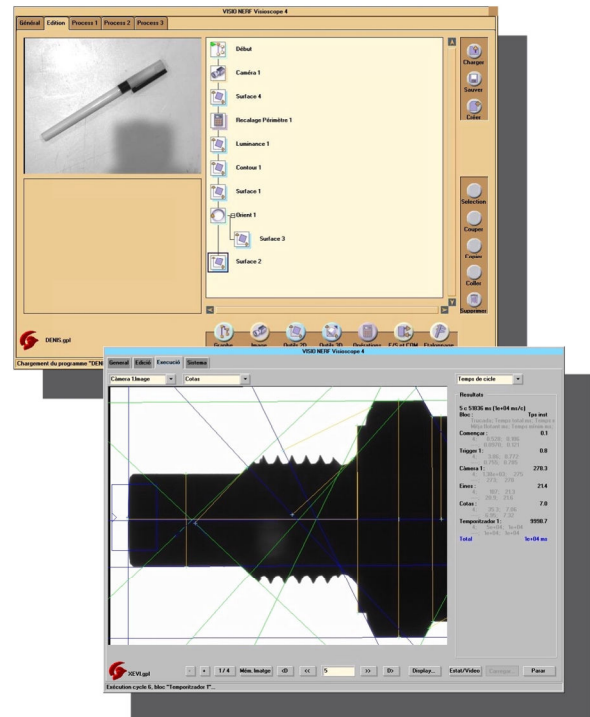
VISIO NERF Visioscope 4

Général | Edition | Process 1 | Process 2 | Process 3

Début
Caméra 1
Surface 4
Recalage Périmètre 1
Luminance 1
Contour 1
Surface 1
Orient 1
Surface 3
Surface 2

Charger
Sauver
Créer

Sélection
Couper
Copier
Coller
Supprimer

DENIS.gpl

Chargement du programme "DEN

Graphe | Image | Outils 2D | Outils 3D | Opérations | E/S et CDM | Etalonnage

VISIO NERF Visioscope 4

General | Edició | Execució | Sistema

Càmera 1:Image
Cotas
Temps de cicle

Resultats

S: c 51836 ms (tc+04 ms/c)
Bloc:
Tpx inst

Començar :
0.1

Trigger 1:
0.0

Càmera 1:
270.3

Eines :
21.4

Cotas :
7.0

Temporitzador 1:
9990.7

Total
tc+04 ms

XEVI.gpl

1 / 4 | Mém. Imatge | <D | << | 5 | >> | D> | Display... | Estat/Vídeo | Començar | Parar

Execution cycle 6, bloc "Temporitzador 1"...